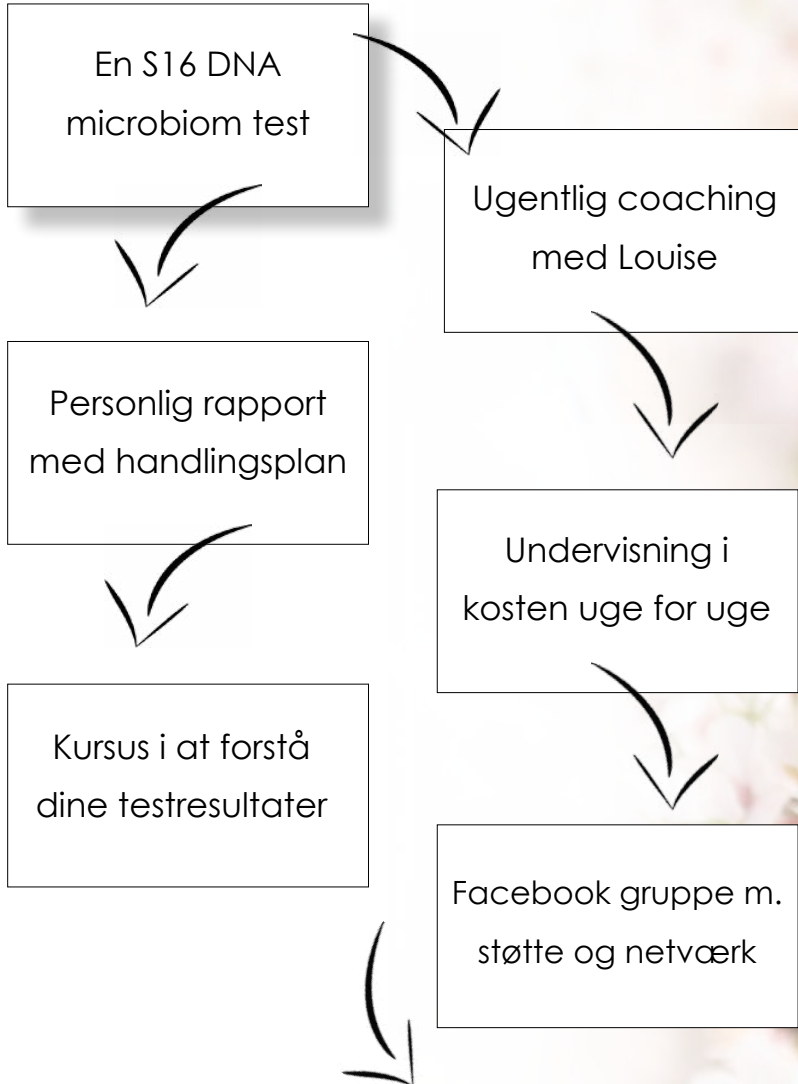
En S16 DNA microbiom test

Ugentlig coaching med Louise

Personlig rapport med handlingsplan

Undervisning i kosten uge for uge

Kursus i at forstå dine testresultater

Facebook gruppe m. støtte og netværk